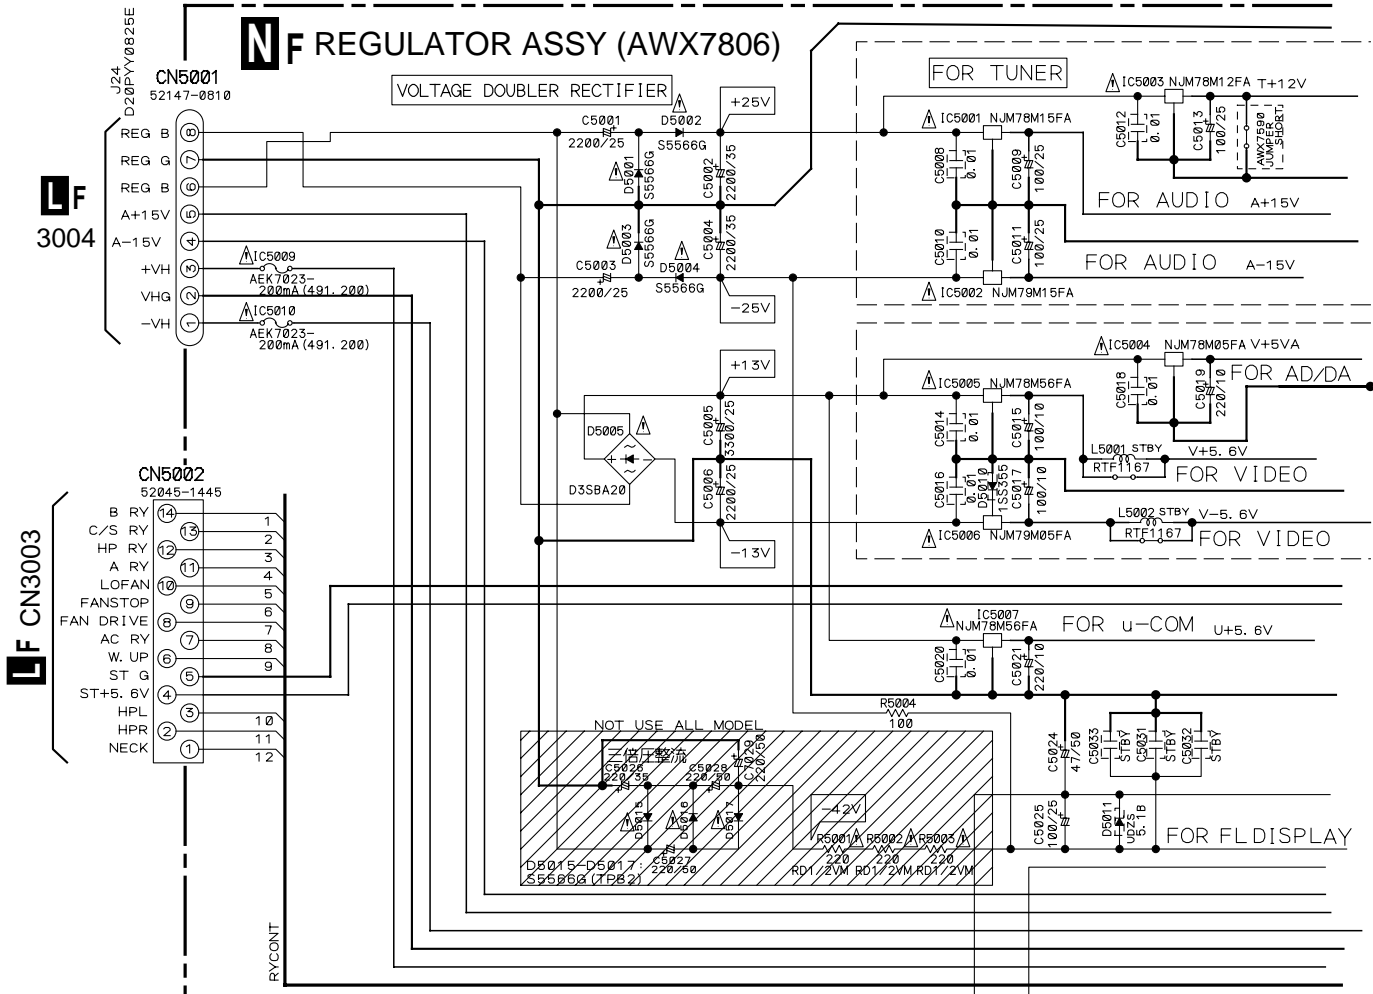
N F REGULATOR ASSY (AWX7806)

J24
D20PYY0825E

CN5001
52147-0810

VOLTAGE DOUBLER RECTIFIER

REG B 8
REG G 7
REG B 6
A+15V 5
A−15V 4
+VH 3
VHG 2
−VH 1

L F
3004

IC5009
AEK7023-
200mA(491.200)

IC5010
AEK7023-
200mA(491.200)

C5001
2200/25
D5002
S5566G
+25V
D5001
S5566G
C5002
2200/35
D5003
S5566G
C5004
2200/35
C5003
2200/25
D5004
S5566G
−25V

FOR TUNER
IC5003 NJM78M12FA T+12V
IC5001 NJM78M15FA
C5012
0.01
C5013
100/25
AWX7590
JUMPER
SHORT
C5008
0.01
C5009
100/25
FOR AUDIO A+15V
C5010
0.01
C5011
100/25
FOR AUDIO A−15V
IC5002 NJM79M15FA

+13V
D5005
D3SBA20
C5005
3300/25
C5006
2200/25
−13V

IC5004 NJM78M05FA V+5VA
IC5005 NJM78M56FA
C5018
0.01
C5019
220/10
FOR AD/DA
C5014
0.01
C5015
100/10
L5001 STBY
RTF1167
V+5.6V
FOR VIDEO
C5016
0.01
D5010
1SS355
C5017
100/10
L5002 STBY
RTF1167
V−5.6V
FOR VIDEO
IC5006 NJM79M05FA

CN5002
52045-1445
B RY 14
C/S RY 13
HP RY 12
A RY 11
LOFAN 10
FANSTOP 9
FAN DRIVE 8
AC RY 7
W.UP 6
ST G 5
ST+5.6V 4
HPL 3
HPR 2
NECK 1

1
2
3
4
5
6
7
8
9
10
11
12

L F CN3003

IC5007
NJM78M56FA
FOR u-COM U+5.6V
C5020
0.01
C5021
220/10

R5004
100

NOT USE ALL MODEL
三倍圧整流
C5026
220/35
C5028
220/50
C7029
220/50
D5015
D5016
D5017
C5027
220/50
D5015−D5017:
S5566G(TPB2)

−42V
R5001
220
RD1/2VM
R5002
220
RD1/2VM
R5003
220
RD1/2VM

C5024
47/50
C5033
STBY
C5031
STBY
C5032
STBY
C5025
100/25
D5011
UDZS
5.1B
FOR FL DISPLAY

RYCONT